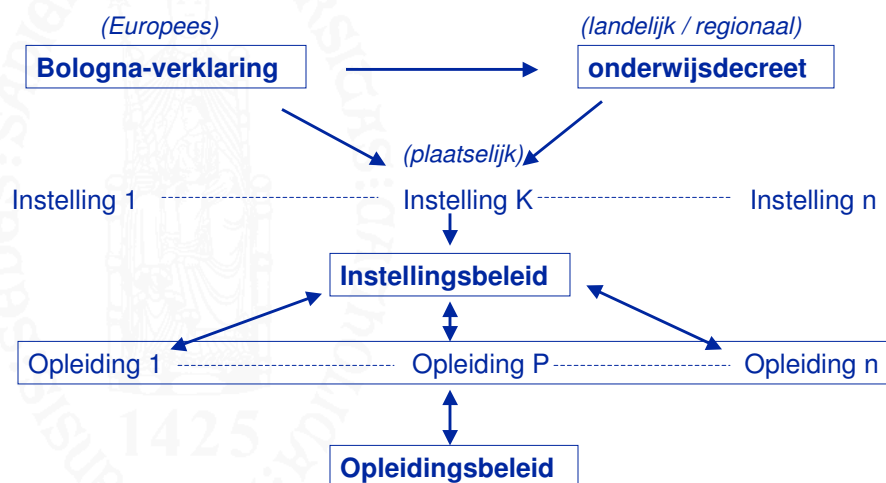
(Europees)

Bologna-verklaring

(landelijk / regionaal)

onderwijsdecreet

(plaatselijk)

Instelling 1

Instelling K

Instelling n

Instellingsbeleid

Opleiding 1

Opleiding P

Opleiding n

Opleidingsbeleid

1425